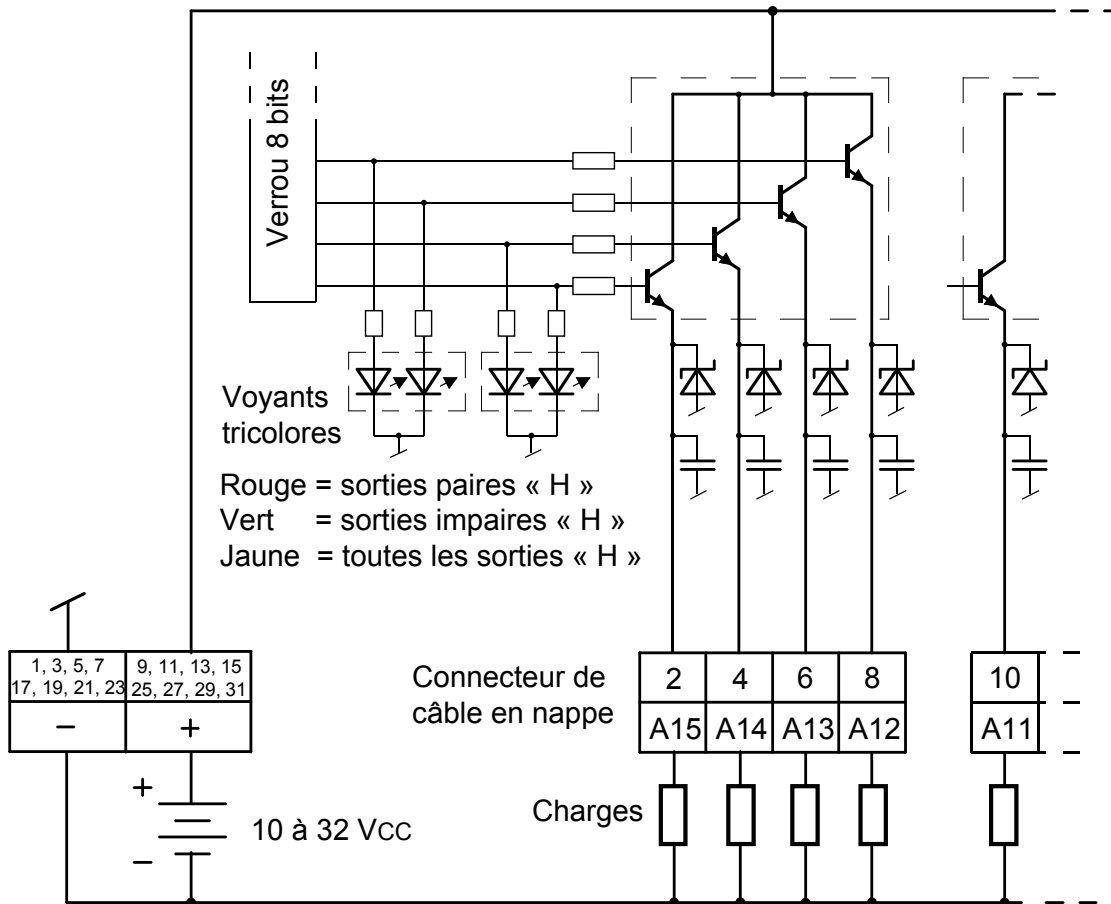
Verrou 8 bits

Voyants tricolores

Rouge = sorties paires « H »
Vert = sorties impaires « H »
Jaune = toutes les sorties « H »

| 1, 3, 5, 7 17, 19, 21, 23 | 9, 11, 13, 15 25, 27, 29, 31 |
|---|---|
| – | + |

+
–
10 à 32 VCC

Connecteur de câble en nappe

| 2 | 4 | 6 | 8 |
|---|---|---|---|
| A15 | A14 | A13 | A12 |

| 10 |
|---|
| A11 |

Charges